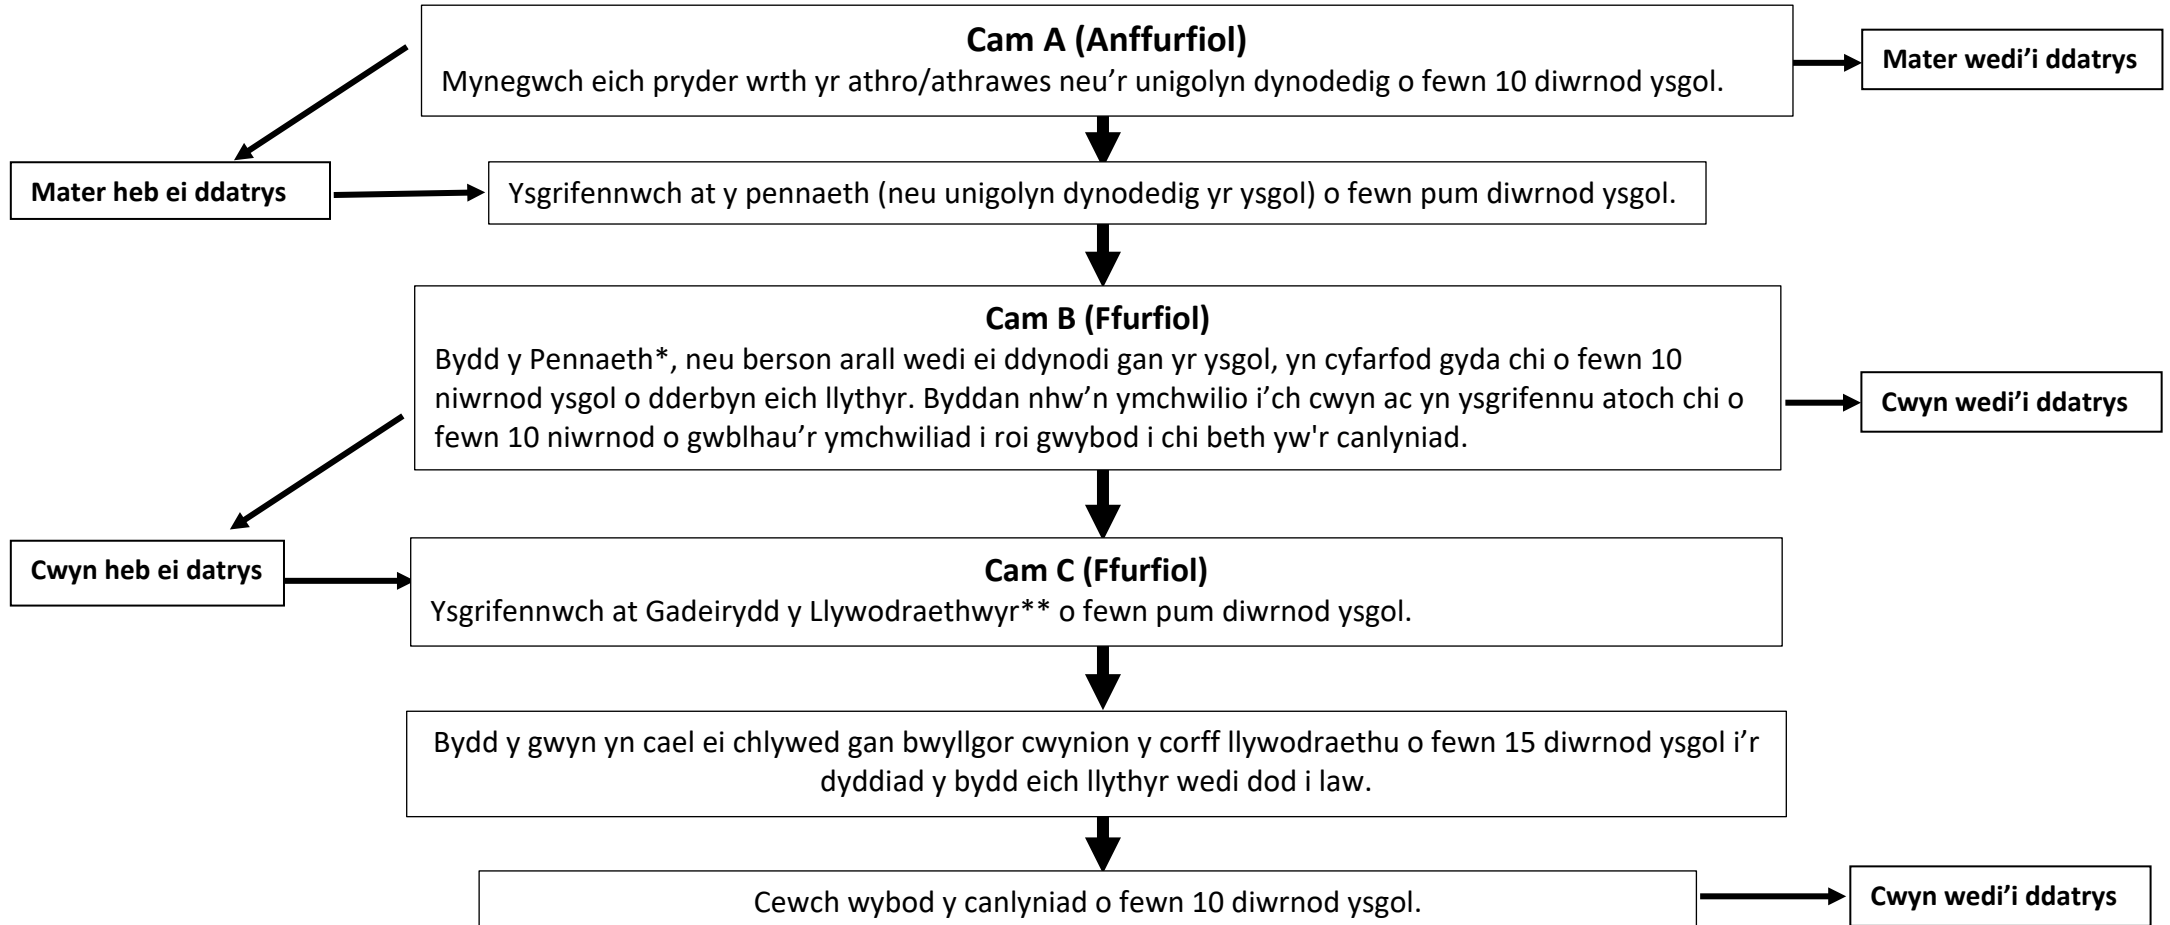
**Cam A (Anffurfiol)**
Mynegwch eich pryder wrth yr athro/athrawes neu'r unigolyn dynodedig o fewn 10 diwrnod ysgol.

**Mater wedi'i ddatrys**

**Mater heb ei ddatrys**

Ysgrifennwch at y pennaeth (neu unigolyn dynodedig yr ysgol) o fewn pum diwrnod ysgol.

**Cam B (Ffurfiol)**
Bydd y Pennaeth*, neu berson arall wedi ei ddynodi gan yr ysgol, yn cyfarfod gyda chi o fewn 10 niwrnod ysgol o dderbyn eich llythyr. Byddan nhw'n ymchwilio i'ch cwyn ac yn ysgrifennu atoch chi o fewn 10 niwrnod o gwblhau'r ymchwiliad i roi gwybod i chi beth yw'r canlyniad.

**Cwyn wedi'i ddatrys**

**Cwyn heb ei datrys**

**Cam C (Ffurfiol)**
Ysgrifennwch at Gadeirydd y Llywodraethwyr** o fewn pum diwrnod ysgol.

Bydd y gwyn yn cael ei chlywed gan bwyllgor cwynion y corff llywodraethu o fewn 15 diwrnod ysgol i'r dyddiad y bydd eich llythyr wedi dod i law.

Cewch wybod y canlyniad o fewn 10 diwrnod ysgol.

**Cwyn wedi'i ddatrys**